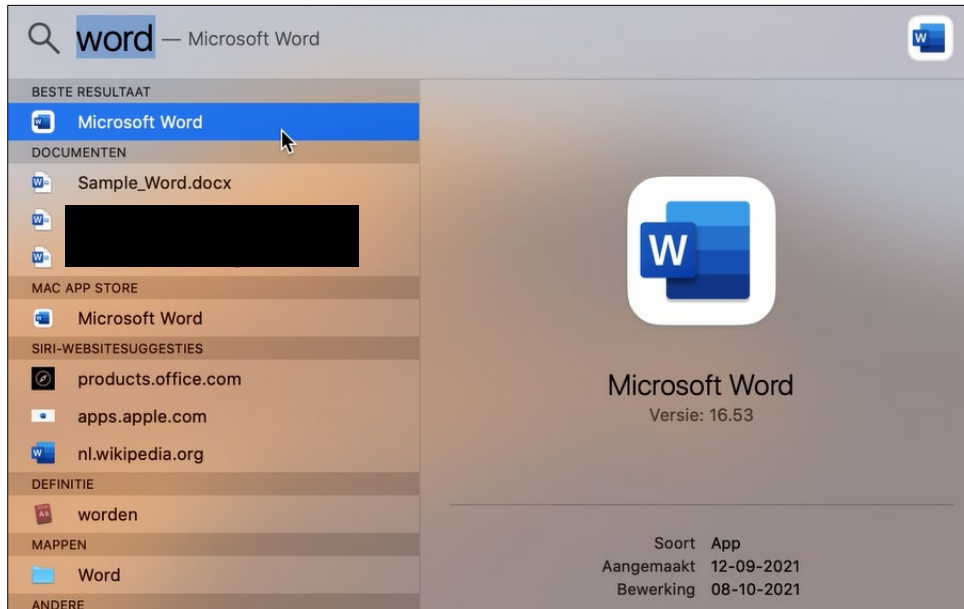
word — Microsoft Word

BESTE RESULTAAT
Microsoft Word
DOCUMENTEN
Sample_Word.docx
MAC APP STORE
Microsoft Word
SIRI-WEBSITESUGGESTIES
products.office.com
apps.apple.com
nl.wikipedia.org
DEFINITIE
worden
MAPPEN
Word
ANDERE

W

Microsoft Word
Versie: 16.53

Soort App
Aangemaakt 12-09-2021
Bewerking 08-10-2021